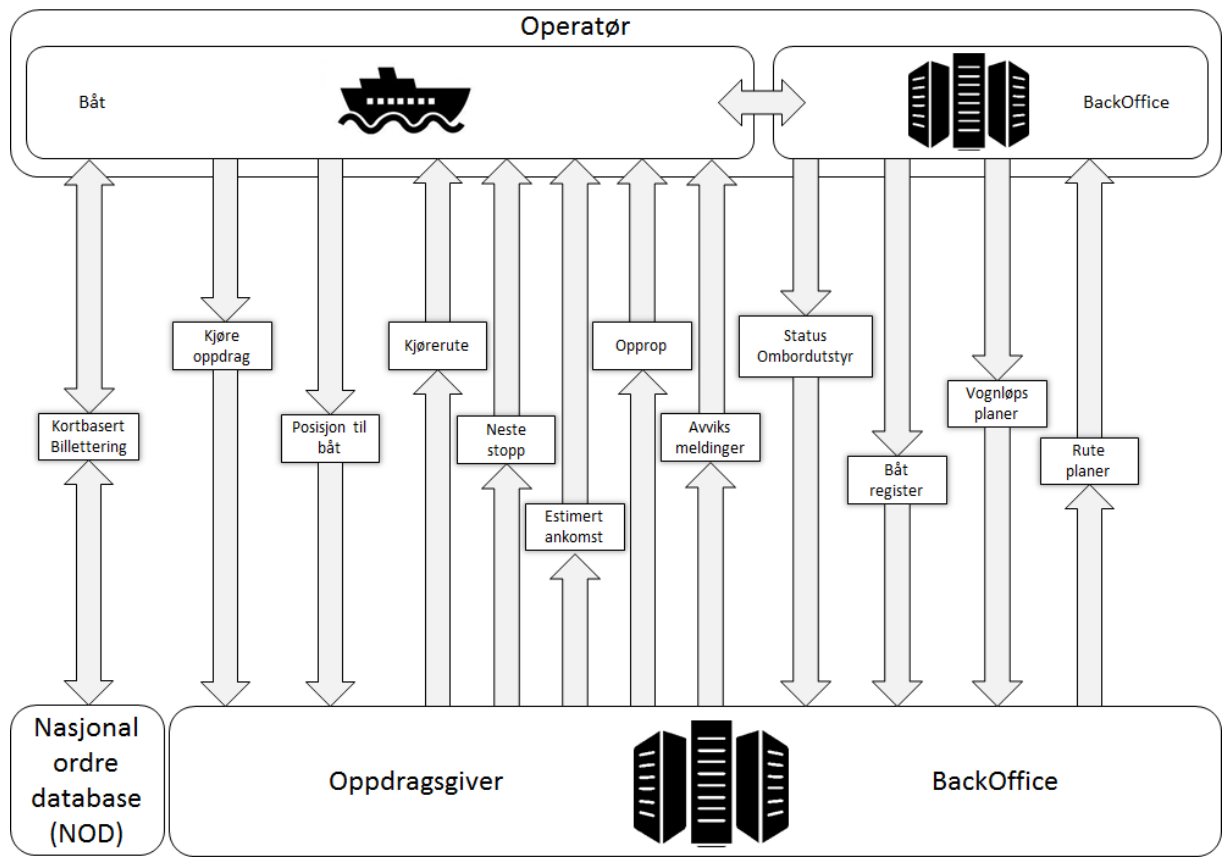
Operatør

Båt

BackOffice

Kjøre oppdrag

Kjørerute

Opprop

Status Ombordutstyr

Kortbasert Billettering

Posisjon til båt

Neste stopp

Avviks meldinger

Vognløps planer

Båt register

Rute planer

Estimert ankomst

Nasjonal ordre database (NOD)

Oppdragsgiver

BackOffice